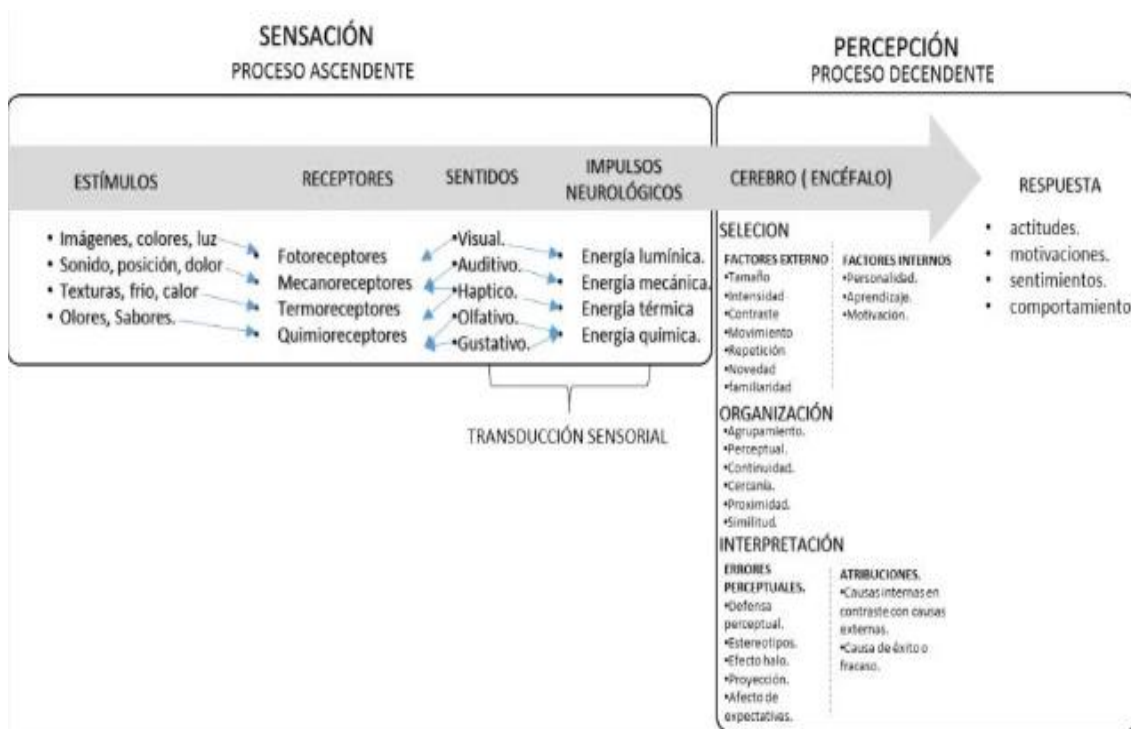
SENSACIÓN
PROCESO ASCENDENTE

PERCEPCIÓN
PROCESO DECENDENTE

ESTÍMULOS

RECEPTORES

SENTIDOS

IMPULSOS NEUROLÓGICOS

CEREBRO ( ENCÉFALO)

RESPUESTA

• Imágenes, colores, luz
• Sonido, posición, dolor
• Texturas, frio, calor
• Olores, Sabores.

Fotoreceptores
Mecanoreceptores
Termoreceptores
Quimioreceptores

•Visual.
•Auditivo.
•Haptico.
•Olfativo.
•Gustativo.

Energía lumínica.
Energía mecánica.
Energía térmica
Energía quimica.

TRANSDUCCIÓN SENSORIAL

SELECION

FACTORES EXTERNO
•Tamaño
•Intensidad
•Contraste
•Movimiento
•Repetición
•Novedad
•familiaridad

FACTORES INTERNOS
•Personalidad.
•Aprendizaje.
•Motivacion.

ORGANIZACIÓN
•Agrupamiento.
•Perceptual.
•Continuidad.
•Cercania.
•Proximidad.
•Similitud.

INTERPRETACIÓN

ERRORES PERCEPTUALES.
•Defensa perceptual.
•Estereotipos.
•Efecto halo.
•Proyección.
•Afecto de expectativas.

ATRIBUCIONES.
•Causas internas en contraste con causas externas.
•Causa de éxito o fracaso.

• actitudes.
• motivaciones.
• sentimientos.
• comportamiento